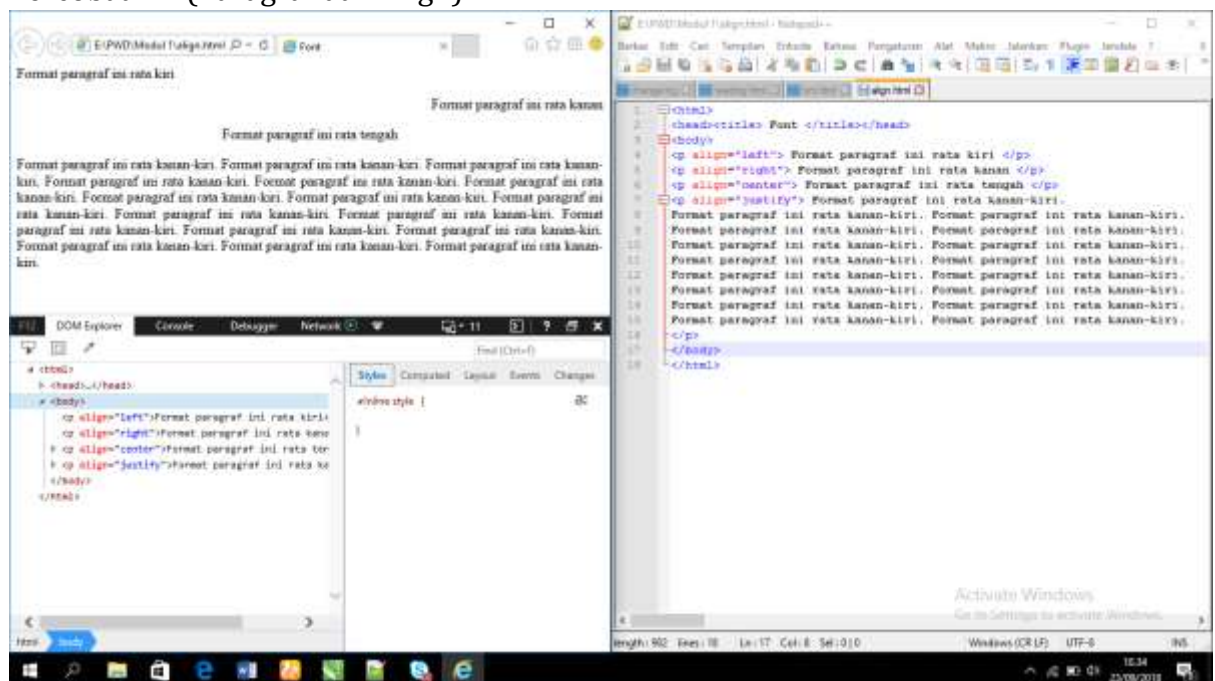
E:\PWD\Modul 7\align.html Font

Format paragraf ini rata kiri

Format paragraf ini rata kanan

Format paragraf ini rata tengah

Format paragraf ini rata kanan-kiri. Format paragraf ini rata kanan-kiri. Format paragraf ini rata kanan-kiri. Format paragraf ini rata kanan-kiri. Format paragraf ini rata kanan-kiri. Format paragraf ini rata kanan-kiri. Format paragraf ini rata kanan-kiri. Format paragraf ini rata kanan-kiri. Format paragraf ini rata kanan-kiri. Format paragraf ini rata kanan-kiri. Format paragraf ini rata kanan-kiri. Format paragraf ini rata kanan-kiri. Format paragraf ini rata kanan-kiri. Format paragraf ini rata kanan-kiri. Format paragraf ini rata kanan-kiri. Format paragraf ini rata kanan-kiri.

F12 DOM Explorer Console Debugger Network

Find (Ctrl+F)

<html>
<head>...</head>
<body>
<p align="left">Format paragraf ini rata kiri</p>
<p align="right">Format paragraf ini rata kanan
<p align="center">Format paragraf ini rata ten
<p align="justify">Format paragraf ini rata ka
</body>
</html>

Styles Computed Layout Events Changes

#inline style {
}

html body

E:\PWD\Modul 7\align.html - Notepad++

Berkas Edit Cari Tampilan Enkode Bahasa Pengaturan Alat Makro Jalankan Plugin Jendela ?

align.html

1 <html>
2 <head><title> Font </title></head>
3 <body>
4 <p align="left"> Format paragraf ini rata kiri </p>
5 <p align="right"> Format paragraf ini rata kanan </p>
6 <p align="center"> Format paragraf ini rata tengah </p>
7 <p align="justify"> Format paragraf ini rata kanan-kiri.
8 Format paragraf ini rata kanan-kiri. Format paragraf ini rata kanan-kiri.
9 Format paragraf ini rata kanan-kiri. Format paragraf ini rata kanan-kiri.
10 Format paragraf ini rata kanan-kiri. Format paragraf ini rata kanan-kiri.
11 Format paragraf ini rata kanan-kiri. Format paragraf ini rata kanan-kiri.
12 Format paragraf ini rata kanan-kiri. Format paragraf ini rata kanan-kiri.
13 Format paragraf ini rata kanan-kiri. Format paragraf ini rata kanan-kiri.
14 Format paragraf ini rata kanan-kiri. Format paragraf ini rata kanan-kiri.
15 Format paragraf ini rata kanan-kiri. Format paragraf ini rata kanan-kiri.
16 </p>
17 </body>
18 </html>

Activate Windows
Go to Settings to activate Windows.

length: 902 lines: 18 Ln: 17 Col: 8 Sel: 0|0 Windows (CR LF) UTF-8 INS

10:34
23/09/2018